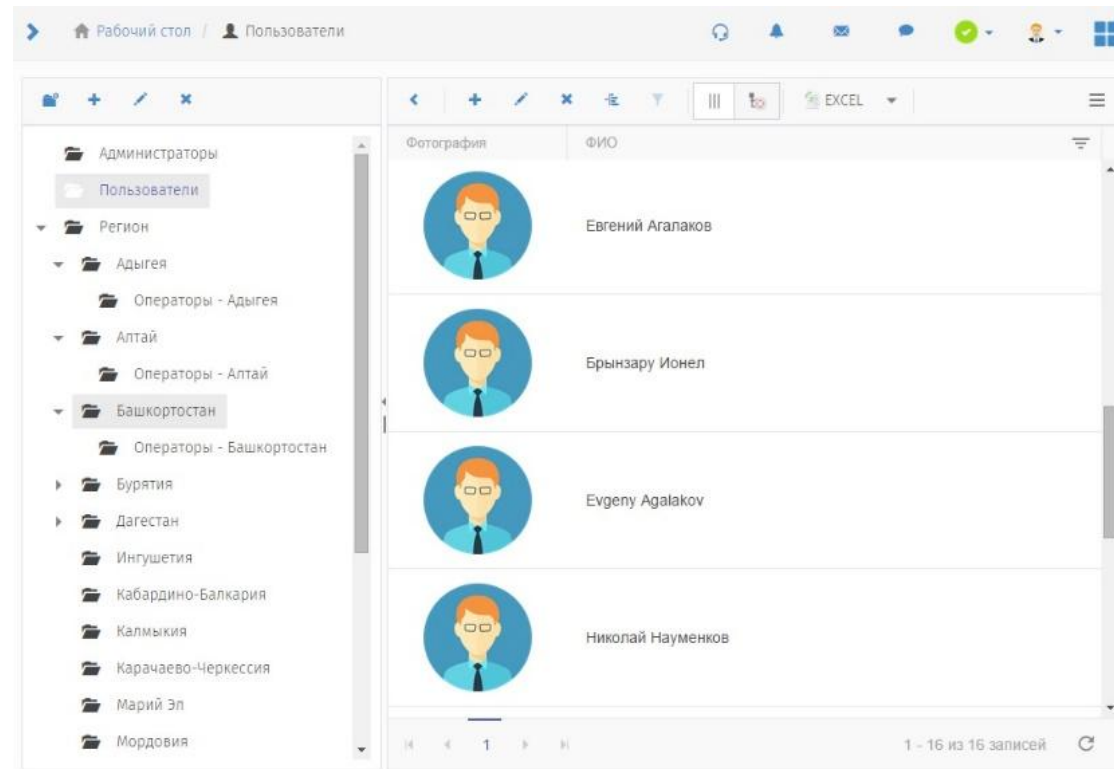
Рабочий стол / Пользователи

Администраторы
Пользователи
Регион
Адыгея
Операторы - Адыгея
Алтай
Операторы - Алтай
Башкортостан
Операторы - Башкортостан
Бурятия
Дагестан
Ингушетия
Кабардино-Балкария
Калмыкия
Карачаево-Черкессия
Марий Эл
Мордовия

EXCEL

| Фотография | ФИО |
|---|---|
| | Евгений Агалаков |
| | Брынзару Ионел |
| | Evgeny Agalakov |
| | Николай Науменков |

1

1 - 16 из 16 записей